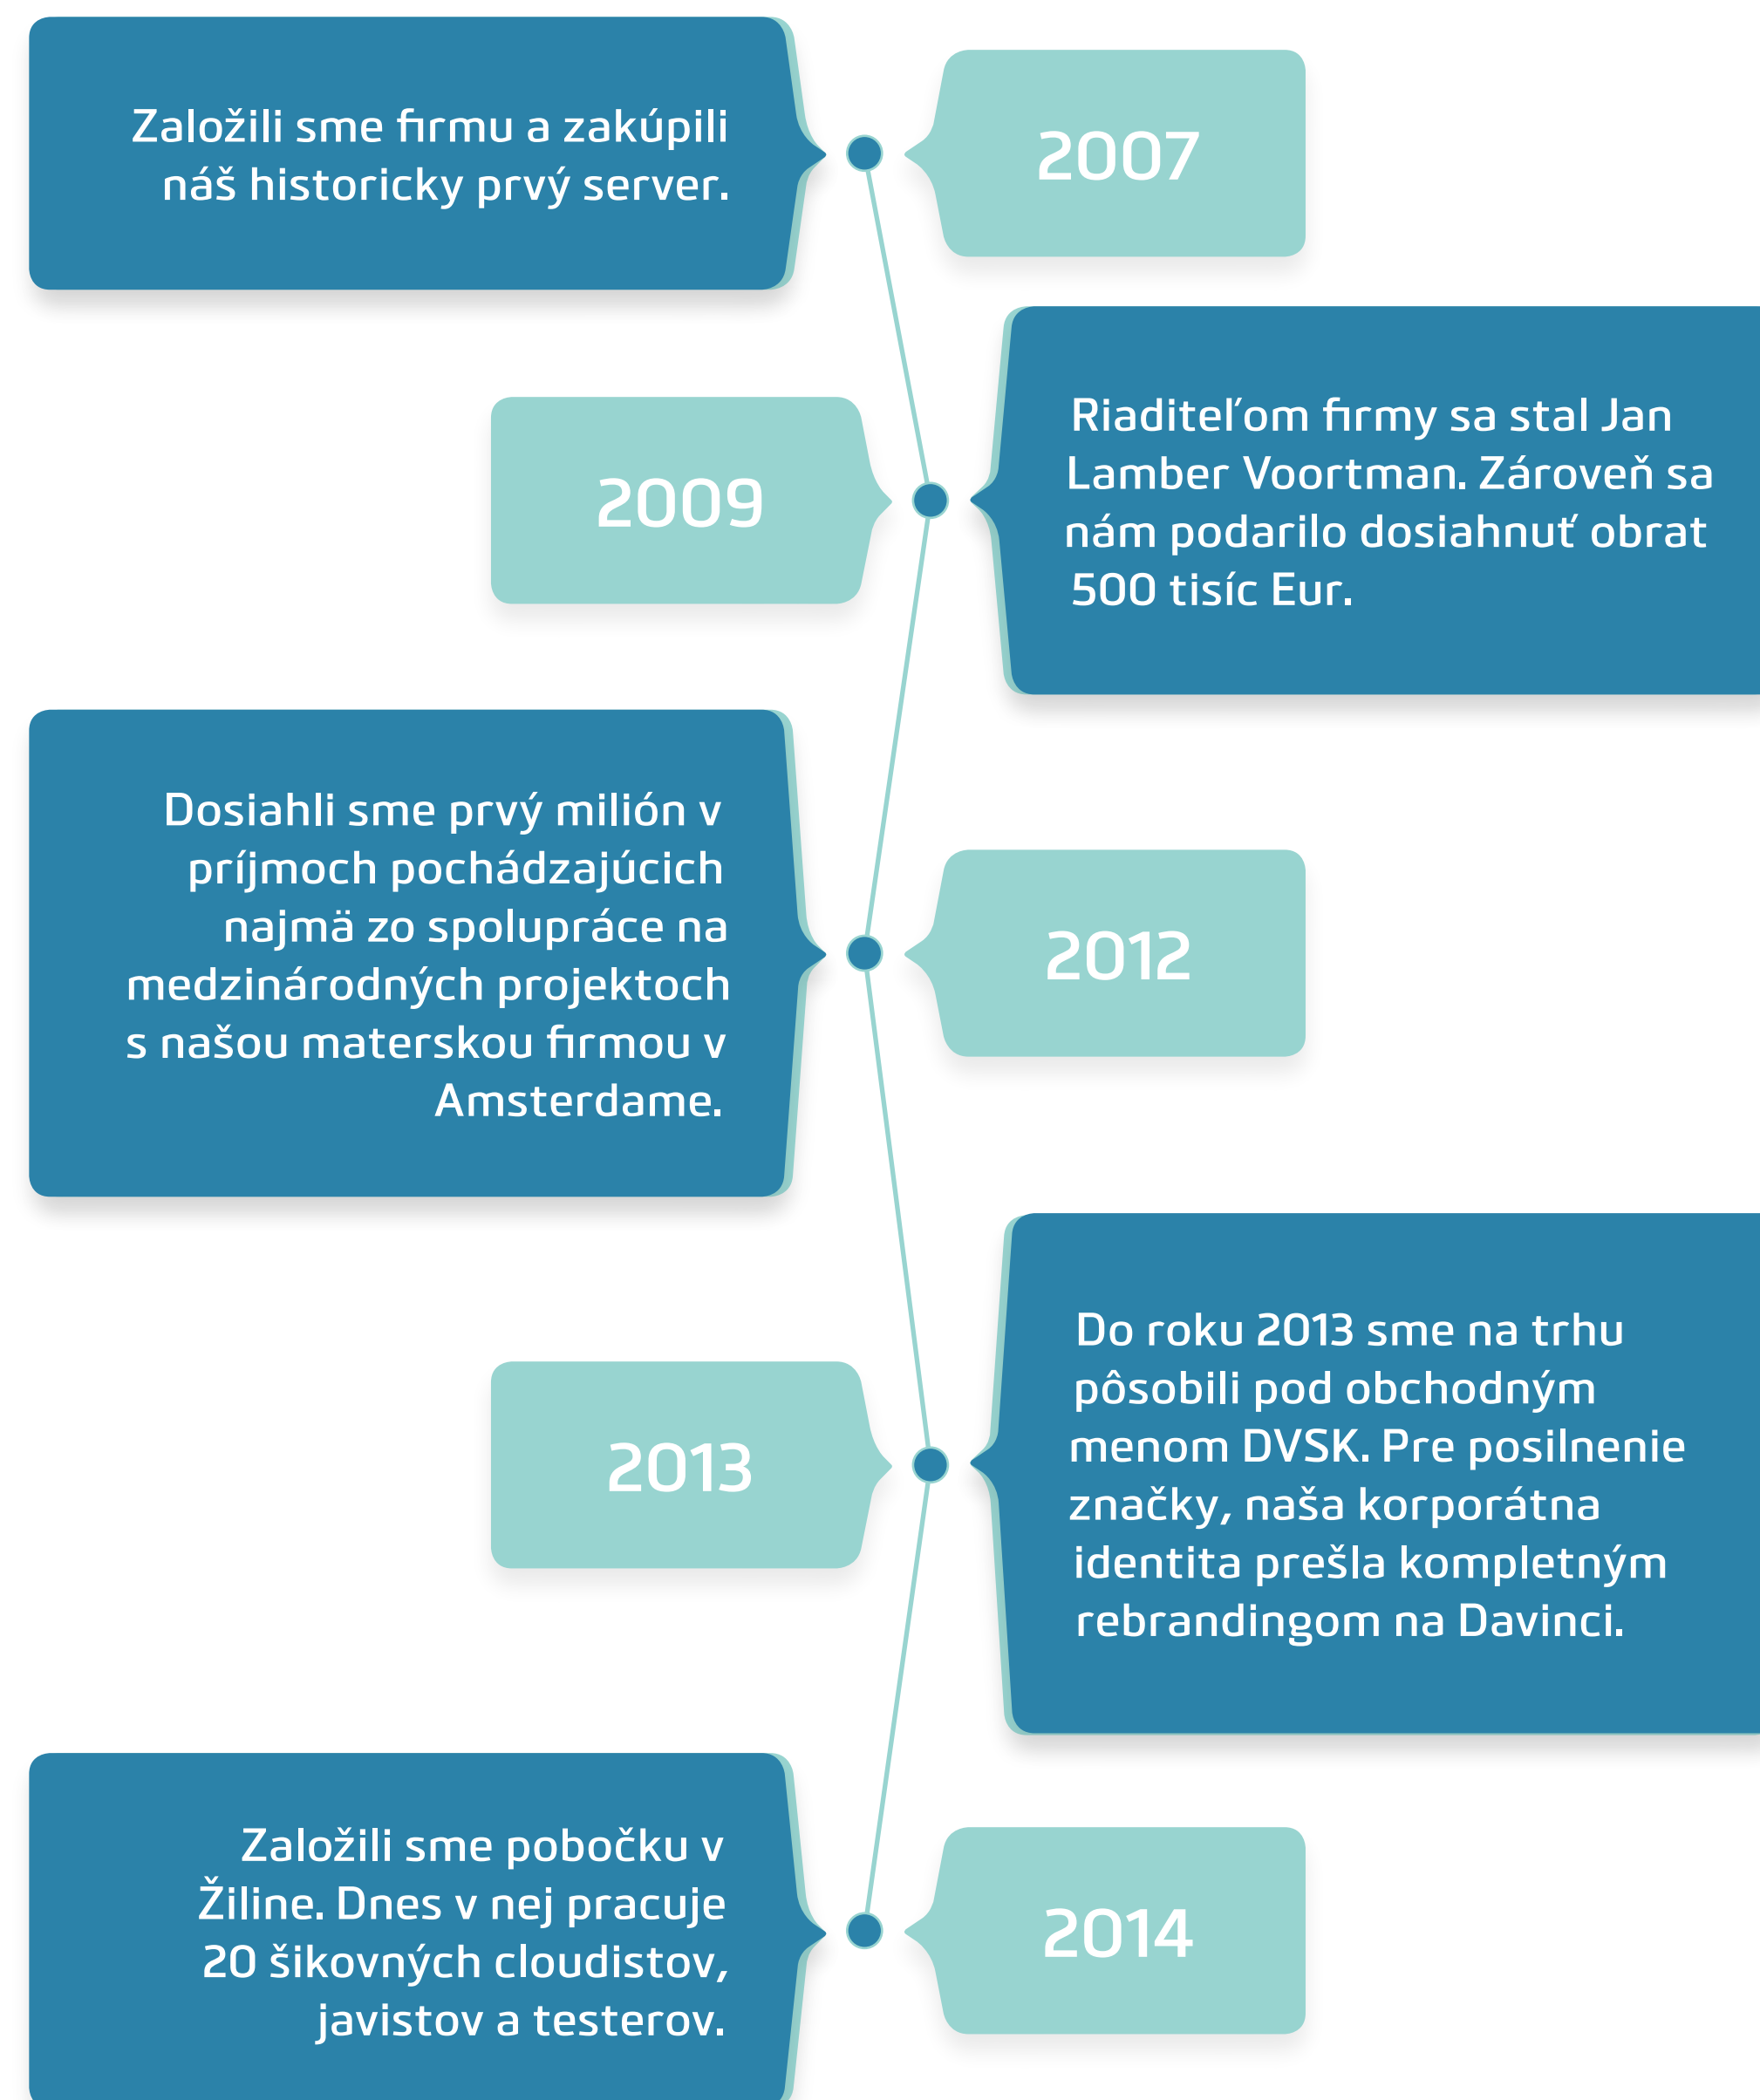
Založili sme firmu a zakúpili náš historicky prvý server.

2007

2009

Riaditeľom firmy sa stal Jan Lamber Voortman. Zároveň sa nám podarilo dosiahnuť obrat 500 tisíc Eur.

Dosiahli sme prvý milión v príjmoch pochádzajúcich najmä zo spolupráce na medzinárodných projektoch s našou materskou firmou v Amsterdame.

2012

2013

Do roku 2013 sme na trhu pôsobili pod obchodným menom DVSK. Pre posilnenie značky, naša korporátna identita prešla kompletným rebrandingom na Davinci.

Založili sme pobočku v Žiline. Dnes v nej pracuje 20 šikovných cloudistov, javistov a testerov.

2014